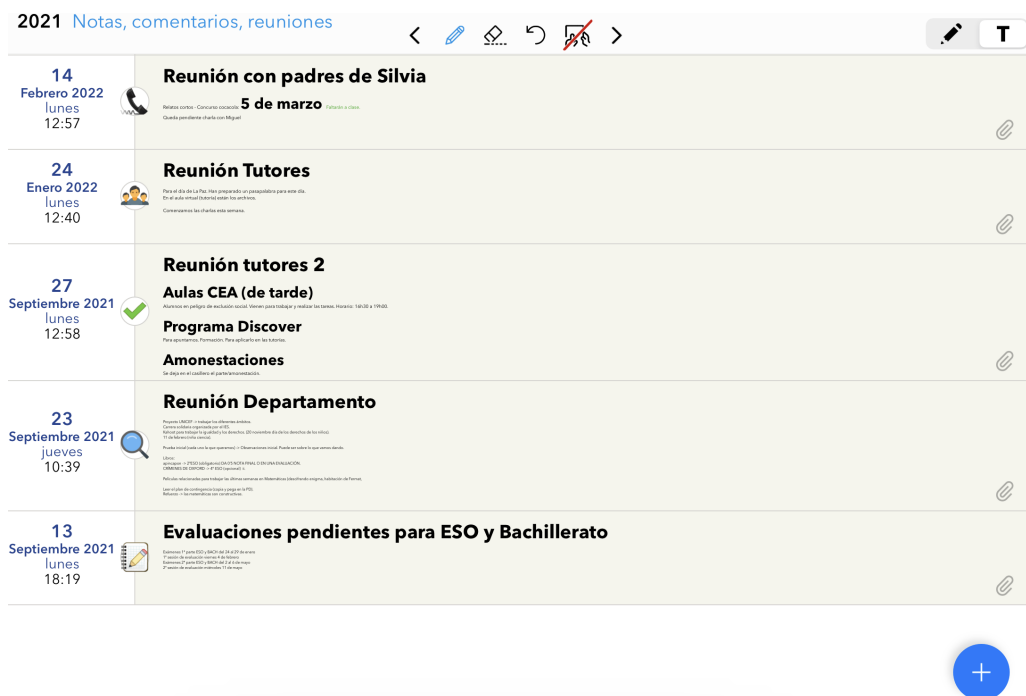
2021 Notas, comentarios, reuniones

T

14
Febrero 2022
lunes
12:57

Reunión con padres de Silvia

Relatos cortos - Concurso cocacola 5 de marzo Faltando a clase.
Queda pendiente charla con Miguel

24
Enero 2022
lunes
12:40

Reunión Tutores

Para el día de La Paz. Han preparado un pasapalabra para este día.
En el aula virtual (tutoría) están los archivos.

Comenzamos las charlas esta semana.

27
Septiembre 2021
lunes
12:58

Reunión tutores 2

Aulas CEA (de tarde)

Alumnos en peligro de exclusión social. Vienen para trabajar y realizar las tareas. Horario: 16h30 a 19h00.

Programa Discover

Para apuntarnos. Formación. Para aplicarlo en las tutorías.

Amonestaciones

Se deja en el casillero el parte/amonestación.

23
Septiembre 2021
jueves
10:39

Reunión Departamento

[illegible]

13
Septiembre 2021
lunes
18:19

Evaluaciones pendientes para ESO y Bachillerato

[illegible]

+